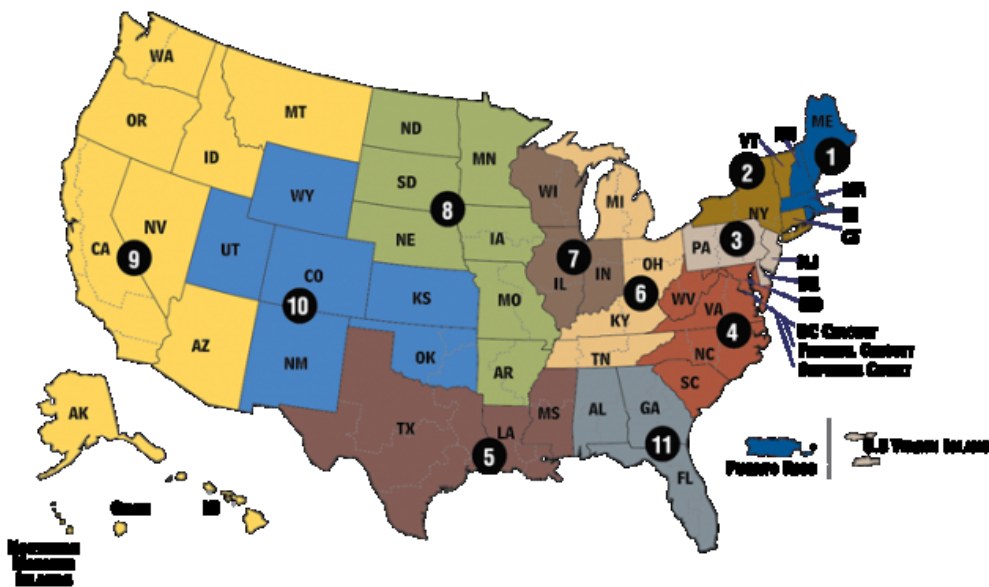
WA
OR
ID
MT
CA
NV
9
UT
WY
CO
10
AZ
NM
ND
SD
8
NE
KS
OK
MN
IA
MO
AR
WI
MI
7
IL
IN
OH
6
KY
TN
TX
5
LA
MS
AL
GA
11
FL
WV
VA
4
NC
SC
PA
3
NY
2
VT
NH
ME
1
MA
RI
CT
NJ
DE
MD
DC Circuit
Federal Circuit
Supreme Court
AK
Guam
HI
Northern Mariana Islands
Puerto Rico
U.S Virgin Islands